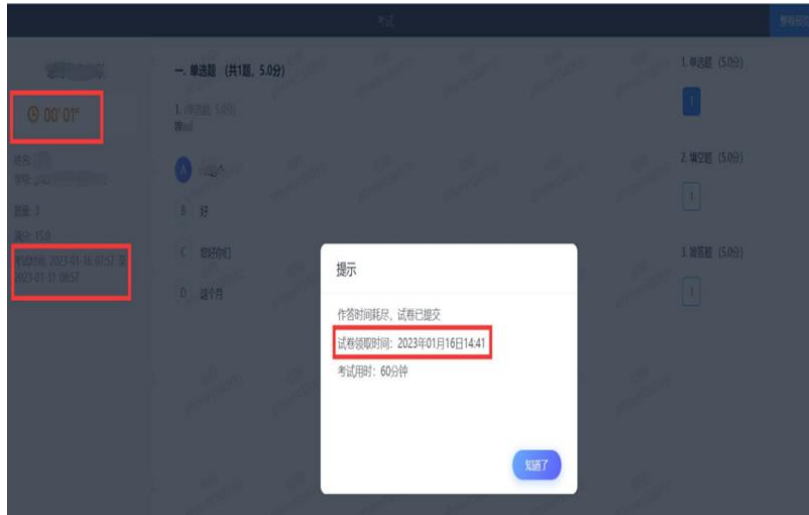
考试

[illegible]

00'00"

姓名: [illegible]
学号: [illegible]

题量: 3
满分: 15.0
考试时间: 2023-01-16 07:57 至 2023-01-31 08:57

一. 单选题 (共1题, 5.0分)

1. (单选题, 5.0分)
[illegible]

A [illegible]
B 好
C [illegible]
D 这个丹

1. 单选题 (5.0分)
1

2. 填空题 (5.0分)
1

3. 简答题 (5.0分)
1

提示

作答时间耗尽, 试卷已提交

试卷领取时间: 2023年01月16日14:41

考试用时: 60分钟

知道了